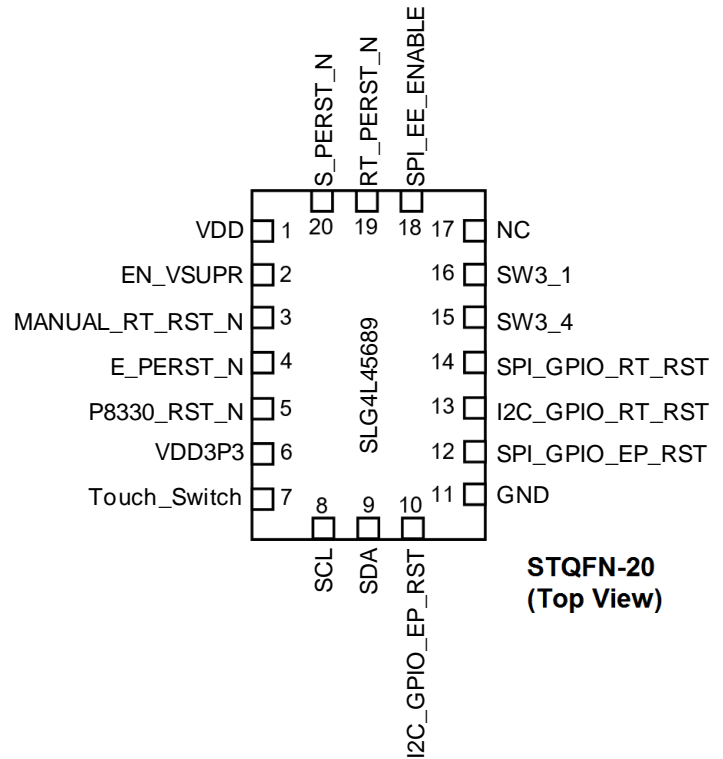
S_PERST_N
RT_PERST_N
SPI_EE_ENABLE
20
19
18
VDD 1
EN_VSUPR 2
MANUAL_RT_RST_N 3
E_PERST_N 4
P8330_RST_N 5
VDD3P3 6
Touch_Switch 7
17 NC
16 SW3_1
15 SW3_4
14 SPI_GPIO_RT_RST
13 I2C_GPIO_RT_RST
12 SPI_GPIO_EP_RST
11 GND
SLG4L45689
8
9
10
SCL
SDA
I2C_GPIO_EP_RST
STQFN-20
(Top View)